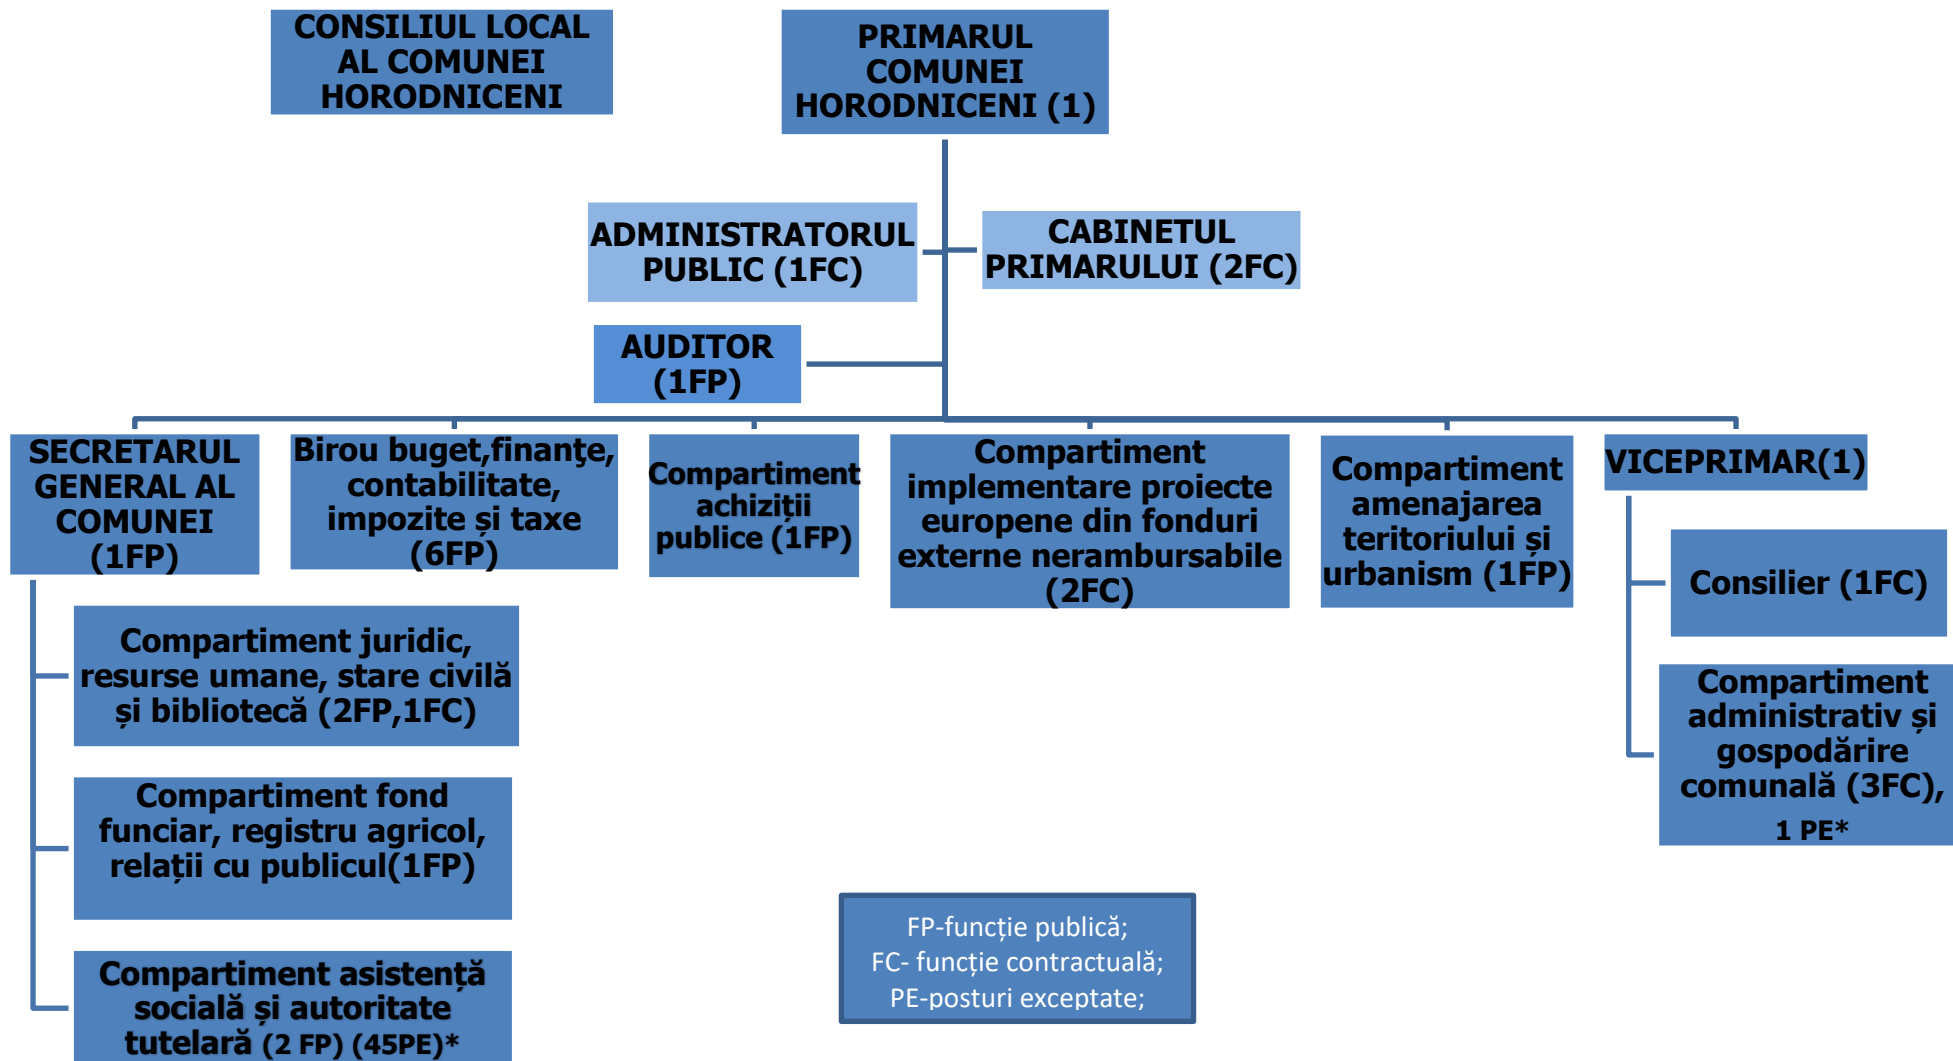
CONSILIUL LOCAL AL COMUNEI HORODNICENI

PRIMARUL COMUNEI HORODNICENI (1)

ADMINISTRATORUL PUBLIC (1FC)

CABINETUL PRIMARULUI (2FC)

AUDITOR (1FP)

SECRETARUL GENERAL AL COMUNEI (1FP)

Birou buget,finanţe, contabilitate, impozite și taxe (6FP)

Compartiment achiziții publice (1FP)

Compartiment implementare proiecte europene din fonduri externe nerambursabile (2FC)

Compartiment amenajarea teritoriului și urbanism (1FP)

VICEPRIMAR(1)

Compartiment juridic, resurse umane, stare civilă și bibliotecă (2FP,1FC)

Compartiment fond funciar, registru agricol, relații cu publicul(1FP)

Compartiment asistență socială și autoritate tutelară (2 FP) (45PE)*

Consilier (1FC)

Compartiment administrativ și gospodărire comunală (3FC), 1 PE*

FP-funcție publică;
FC- funcție contractuală;
PE-posturi exceptate;